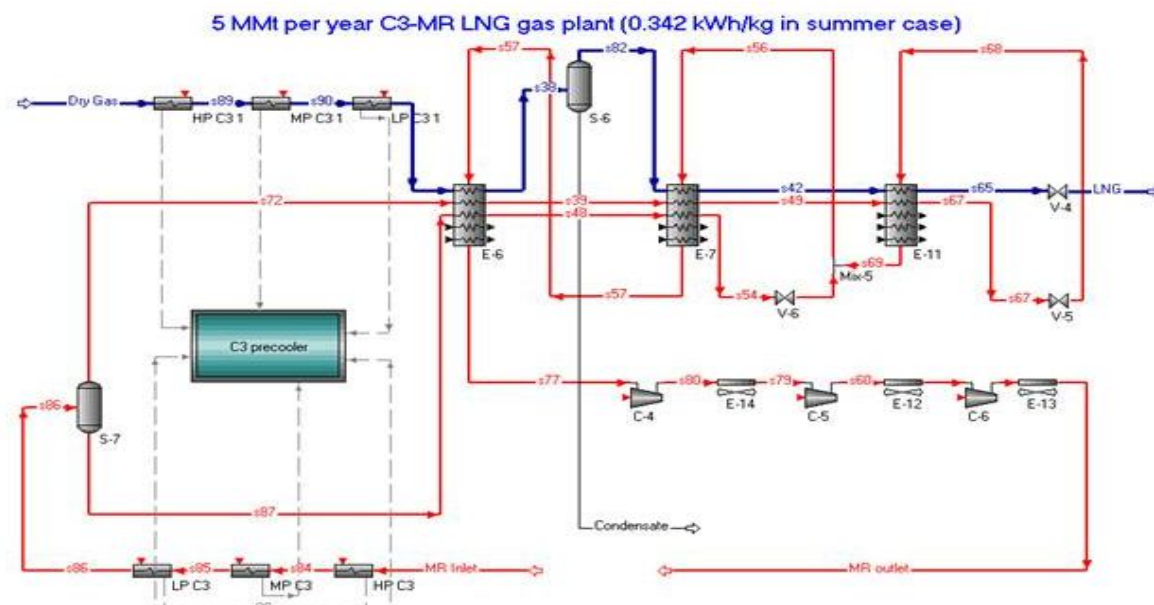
5 MMt per year C3-MR LNG gas plant (0.342 kWh/kg in summer case)

Dry Gas
s89
s90
HP C3 1
MP C3 1
LP C3 1
s57
s38
s82
S-6
s56
s68
s72
s39
s48
s42
s49
s65
s67
LNG
V-4
E-6
E-7
E-11
s69
Mix-5
s57
s54
V-6
s67
V-5
C3 precooler
s77
s80
s79
s60
C-4
E-14
C-5
E-12
C-6
E-13
s86
S-7
s87
Condensate
s86
s85
s84
LP C3
MP C3
HP C3
MR Inlet
MR outlet